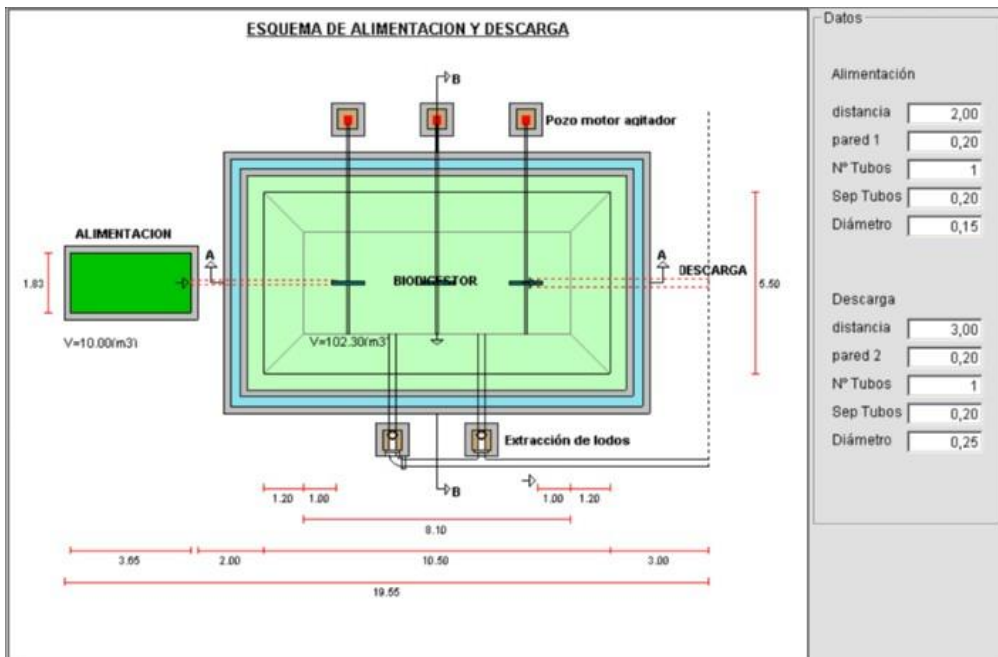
ESQUEMA DE ALIMENTACION Y DESCARGA

B

Pozo motor agitador

ALIMENTACION

A

1.83

BIODIGESTOR

A

DESCARGA

5.50

V=10.00(m3)

V=102.30(m3)

Extracción de lodos

B

1.20 1.00

1.00 1.20

8.10

3.65 2.00 10.50 3.00

19.55

Datos

Alimentación

| | |
|---|---|
| distancia | 2,00 |
| pared 1 | 0,20 |
| Nº Tubos | 1 |
| Sep Tubos | 0,20 |
| Diámetro | 0,15 |

Descarga

| | |
|---|---|
| distancia | 3,00 |
| pared 2 | 0,20 |
| Nº Tubos | 1 |
| Sep Tubos | 0,20 |
| Diámetro | 0,25 |